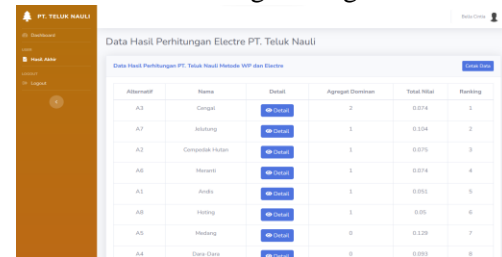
PT. TELUK NAULI

Dashboard

Hasil Akhir

Logout

Bella Cinta

Data Hasil Perhitungan Electre PT. Teluk Nauli

Data Hasil Perhitungan PT. Teluk Nauli Metode WP dan Electre

Cetak Data

| Alternatif | Nama | Detail | Agregat Dominan | Total Nilai | Ranking |
|---|---|---|---|---|---|
| A3 | Cengal | Detail | 2 | 0.074 | 1 |
| A7 | Jelutung | Detail | 1 | 0.104 | 2 |
| A2 | Cempedak Hutan | Detail | 1 | 0.075 | 3 |
| A6 | Meranti | Detail | 1 | 0.074 | 4 |
| A1 | Andis | Detail | 1 | 0.051 | 5 |
| A8 | Hiding | Detail | 1 | 0.05 | 6 |
| A5 | Medang | Detail | 0 | 0.128 | 7 |
| A4 | Dara Dara | Detail | 0 | 0.093 | 8 |